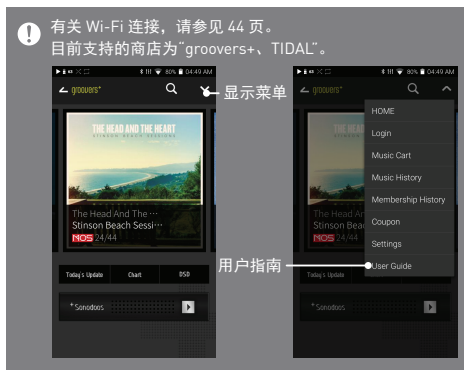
有关 Wi-Fi 连接，请参见 44 页。
目前支持的商店为"groovers+、TIDAL"。

80% 04:49 AM
groovers+
显示菜单
THE HEAD AND THE HEART
STINSON BEACH SESSIONS
The Head And The …
Stinson Beach Sessi…
NOS 24/44
Today's Update
Chart
DSD
Sonodoos

80% 04:49 AM
groovers+
HOME
Login
Music Cart
Music History
Membership History
Coupon
Settings
User Guide
用户指南
NOS 24/44
Today's Update
Sonodoos